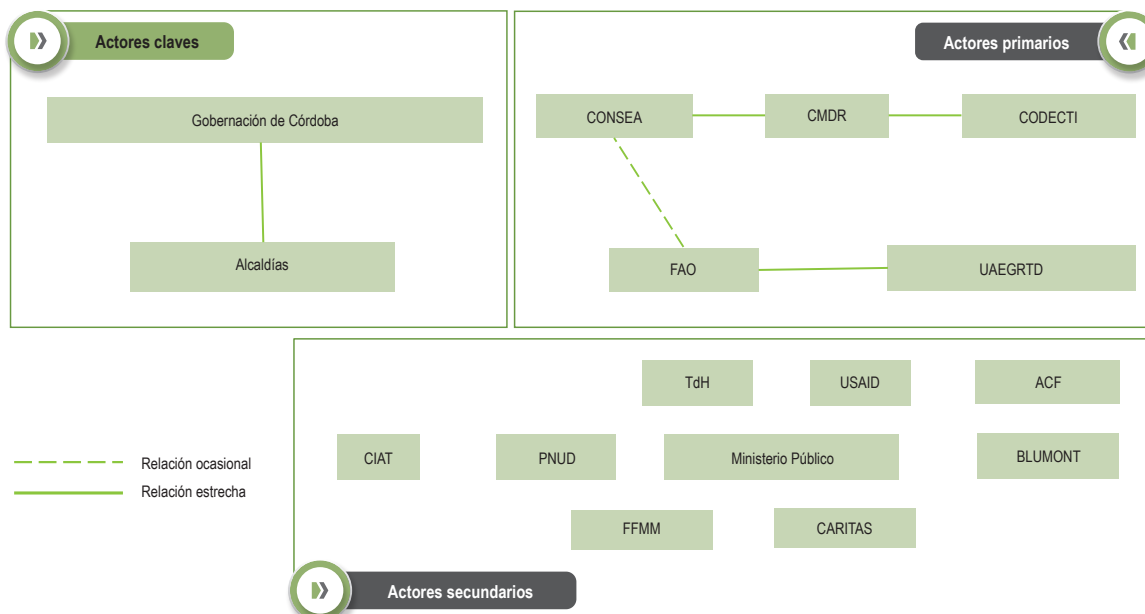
Actores claves

Gobernación de Córdoba

Alcaldías

Actores primarios

CONSEA

CMDR

CODECTI

FAO

UAEGRTD

TdH

USAID

ACF

CIAT

PNUD

Ministerio Público

BLUMONT

FFMM

CARITAS

Actores secundarios

Relación ocasional

Relación estrecha